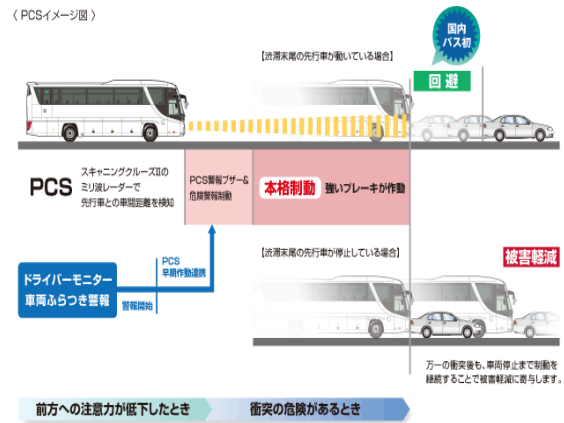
〈 PCSイメージ図 〉

国内バス初

[渋滞末尾の先行車が動いている場合]

回 避

PCS

スキャニングクルーズII のミリ波レーダーで先行車との車間距離を検知

PCS警報ブザー＆危険警報制動

本格制動 強いブレーキが作動

[渋滞末尾の先行車が停止している場合]

被害軽減

ドライバーモニター 車両ふらつき警報

PCS 早期作動連携

警報開始

万一の衝突後も、車両停止まで制動を継続することで被害軽減に寄与します。

前方への注意力が低下したとき

衝突の危険があるとき